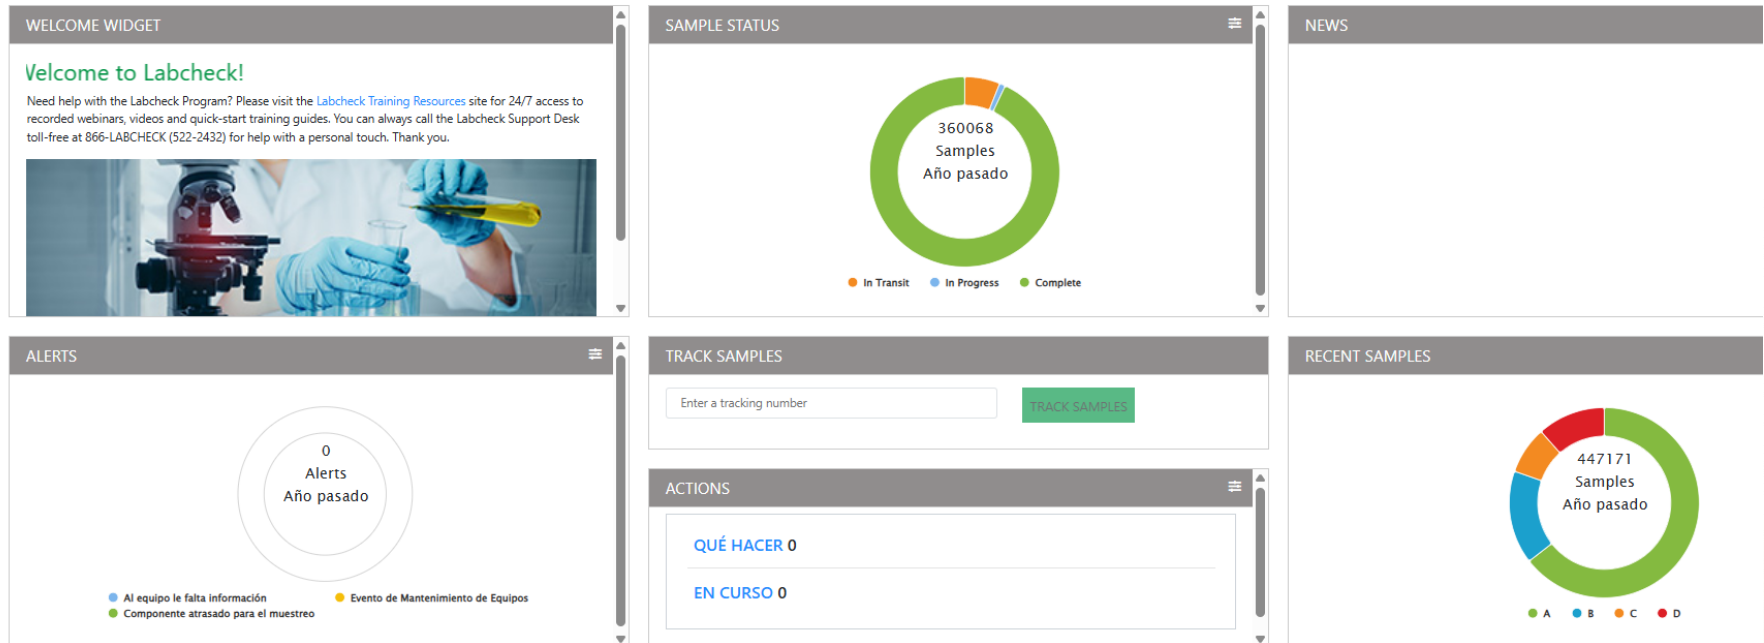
WELCOME WIDGET

Welcome to Labcheck!

Need help with the Labcheck Program? Please visit the Labcheck Training Resources site for 24/7 access to recorded webinars, videos and quick-start training guides. You can always call the Labcheck Support Desk toll-free at 866-LABCHECK (522-2432) for help with a personal touch. Thank you.

SAMPLE STATUS

360068
Samples
Año pasado

In Transit  In Progress  Complete

NEWS

ALERTS

0
Alerts
Año pasado

Al equipo le falta información
Evento de Mantenimiento de Equipos
Componente atrasado para el muestreo

TRACK SAMPLES

Enter a tracking number

TRACK SAMPLES

ACTIONS

QUÉ HACER 0

EN CURSO 0

RECENT SAMPLES

447171
Samples
Año pasado

A  B  C  D